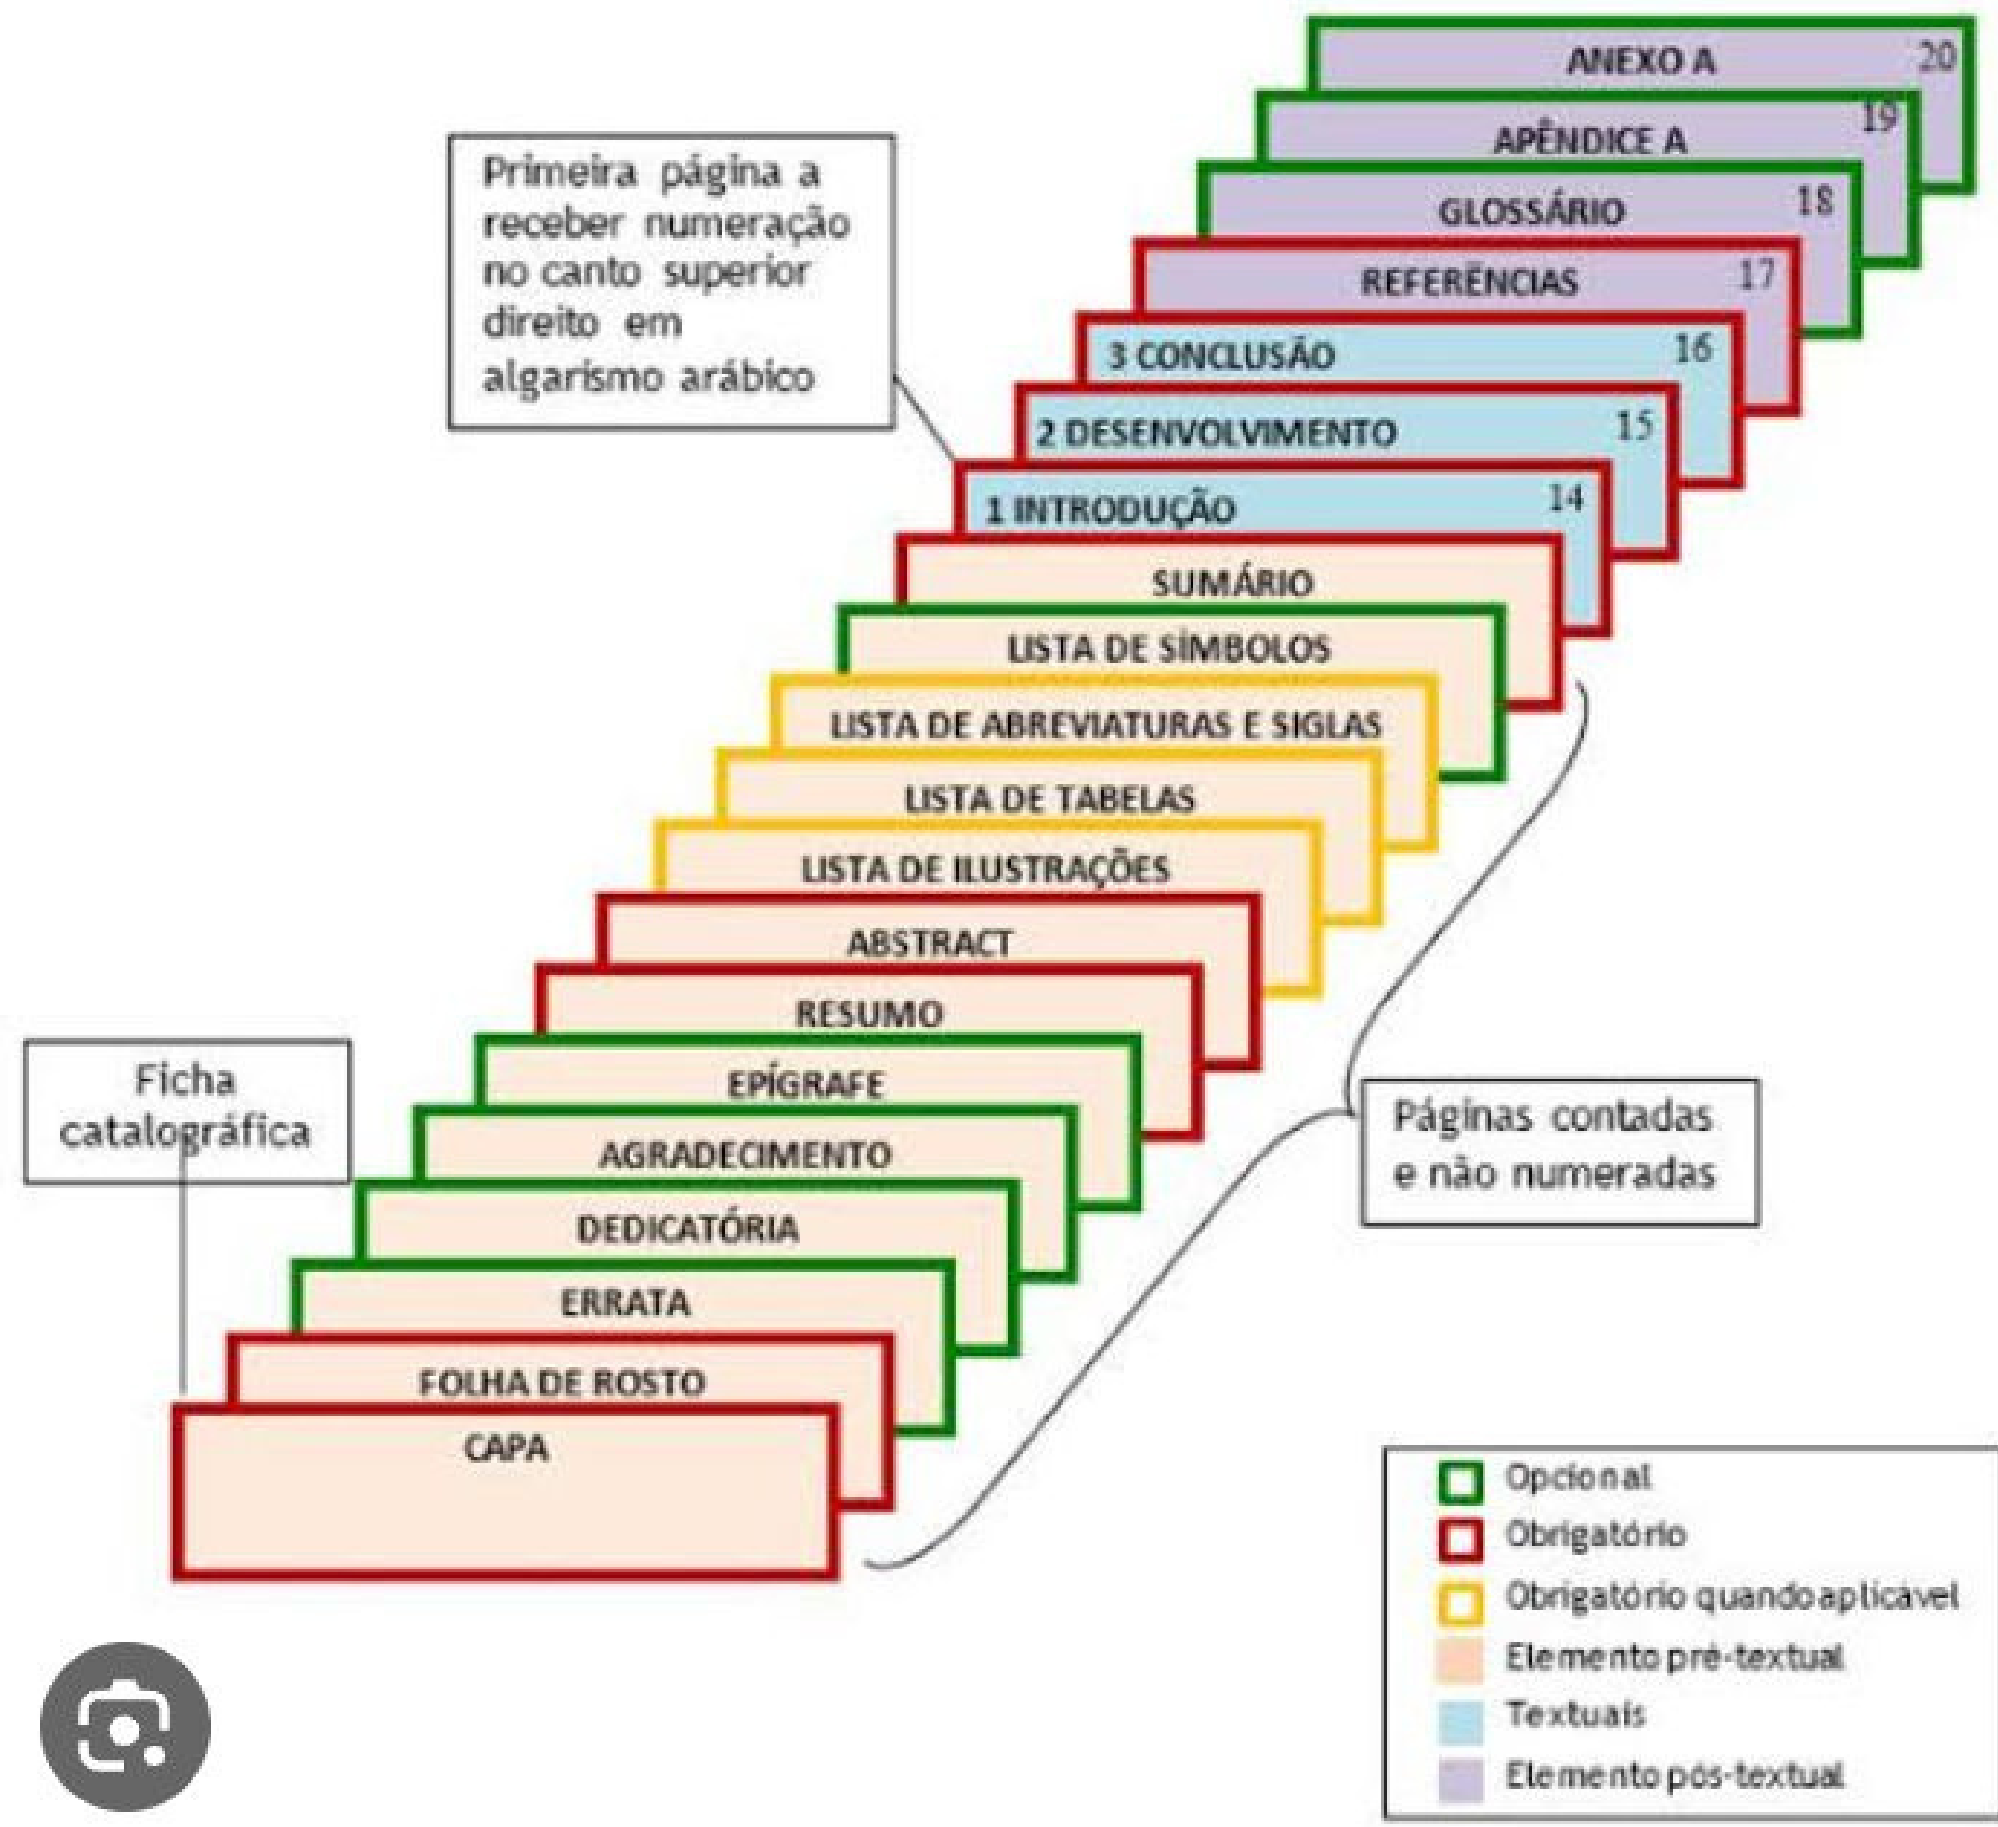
ANEXO A 20

APÊNDICE A 19

GLOSSÁRIO 18

REFERÊNCIAS 17

3 CONCLUSÃO 16

2 DESENVOLVIMENTO 15

1 INTRODUÇÃO 14

Primeira página a receber numeração no canto superior direito em algarismo arábico

SUMÁRIO

LISTA DE SÍMBOLOS

LISTA DE ABREVIATURAS E SIGLAS

LISTA DE TABELAS

LISTA DE ILUSTRAÇÕES

ABSTRACT

RESUMO

EPÍGRAFE

AGRADECIMENTO

DEDICATÓRIA

ERRATA

FOLHA DE ROSTO

CAPA

Ficha catalográfica

Páginas contadas e não numeradas

Opcional
Obrigatório
Obrigatório quando aplicável
Elemento pré-textual
Textuais
Elemento pós-textual